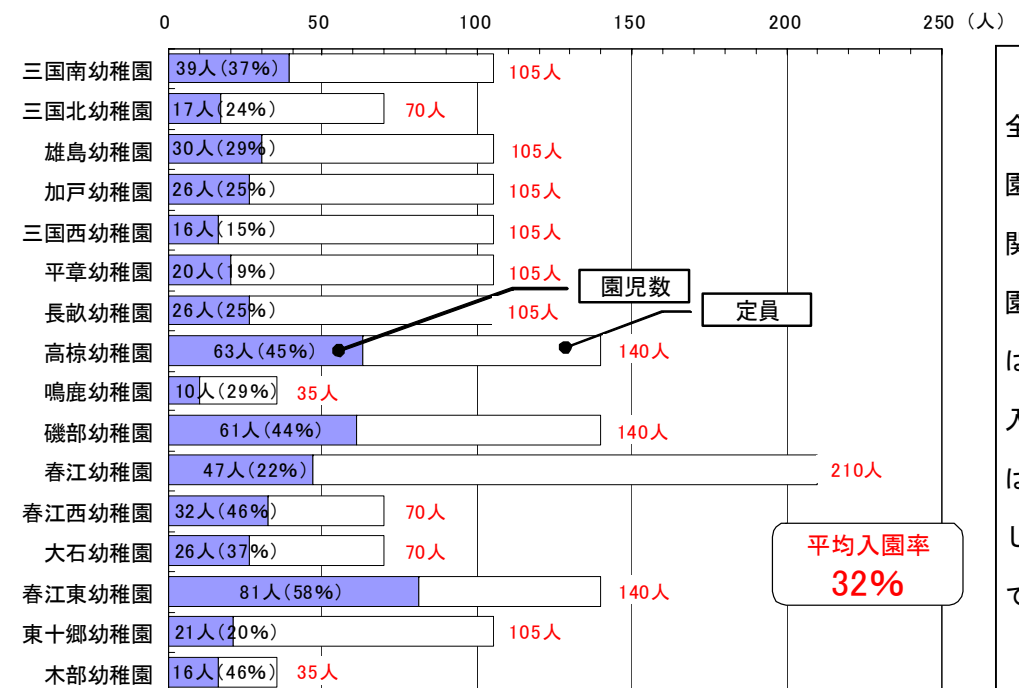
0 50 100 150 200 250（人）

| 園名 | 園児数 | 定員 |
|---|---|---|
| 三国南幼稚園 | 39人（37%） | 105人 |
| 三国北幼稚園 | 17人（24%） | 70人 |
| 雄島幼稚園 | 30人（29%） | 105人 |
| 加戸幼稚園 | 26人（25%） | 105人 |
| 三国西幼稚園 | 16人（15%） | 105人 |
| 平章幼稚園 | 20人（19%） | 105人 |
| 長畝幼稚園 | 26人（25%） | 105人 |
| 高椋幼稚園 | 63人（45%） | 140人 |
| 鳴鹿幼稚園 | 10人（29%） | 35人 |
| 磯部幼稚園 | 61人（44%） | 140人 |
| 春江幼稚園 | 47人（22%） | 210人 |
| 春江西幼稚園 | 32人（46%） | 70人 |
| 大石幼稚園 | 26人（37%） | 70人 |
| 春江東幼稚園 | 81人（58%） | 140人 |
| 東十郷幼稚園 | 21人（20%） | 105人 |
| 木部幼稚園 | 16人（46%） | 35人 |

園児数

定員

平均入園率
32%

全
園
関
園
は
入
は
し
で